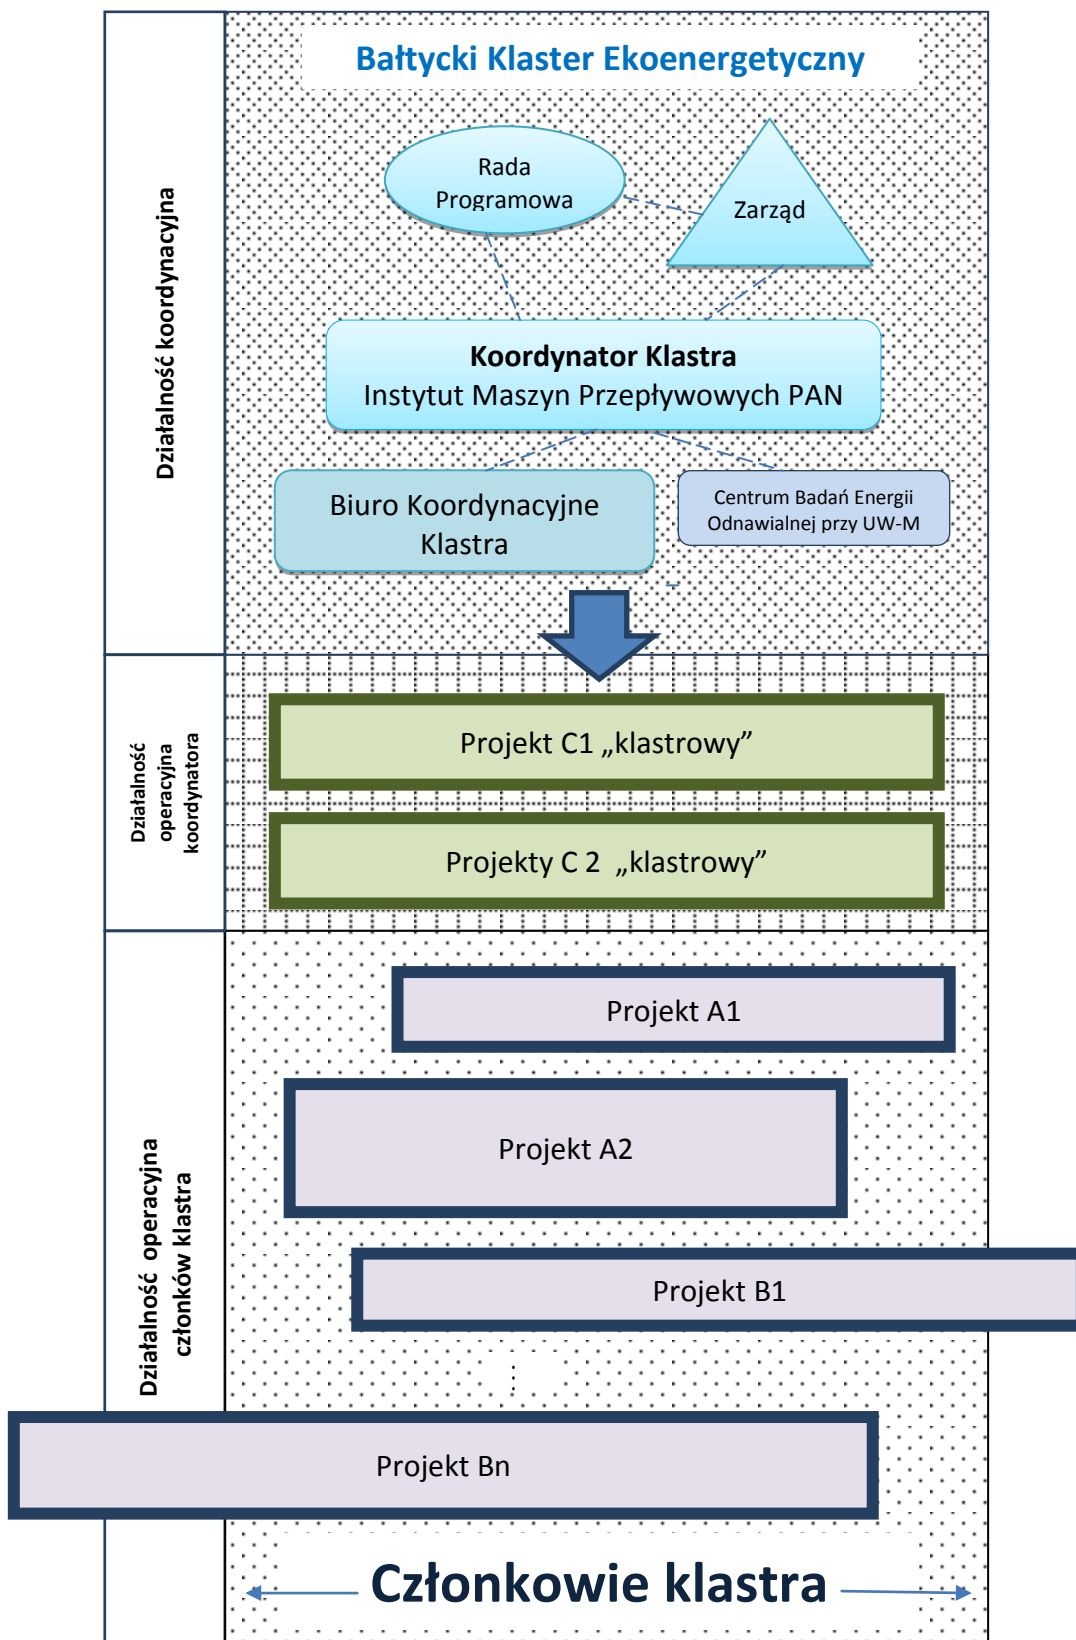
Działalność koordynacyjna

Bałtycki Klaster Ekoenergetyczny

Rada Programowa

Zarząd

Koordynator Klastra
Instytut Maszyn Przepływowych PAN

Biuro Koordynacyjne Klastra

Centrum Badań Energii Odnawialnej przy UW-M

Działalność operacyjna koordynatora

Projekt C1 „klastrowy”

Projekty C 2 „klastrowy”

Działalność operacyjna członków klastra

Projekt A1

Projekt A2

Projekt B1

Projekt Bn

Członkowie klastra